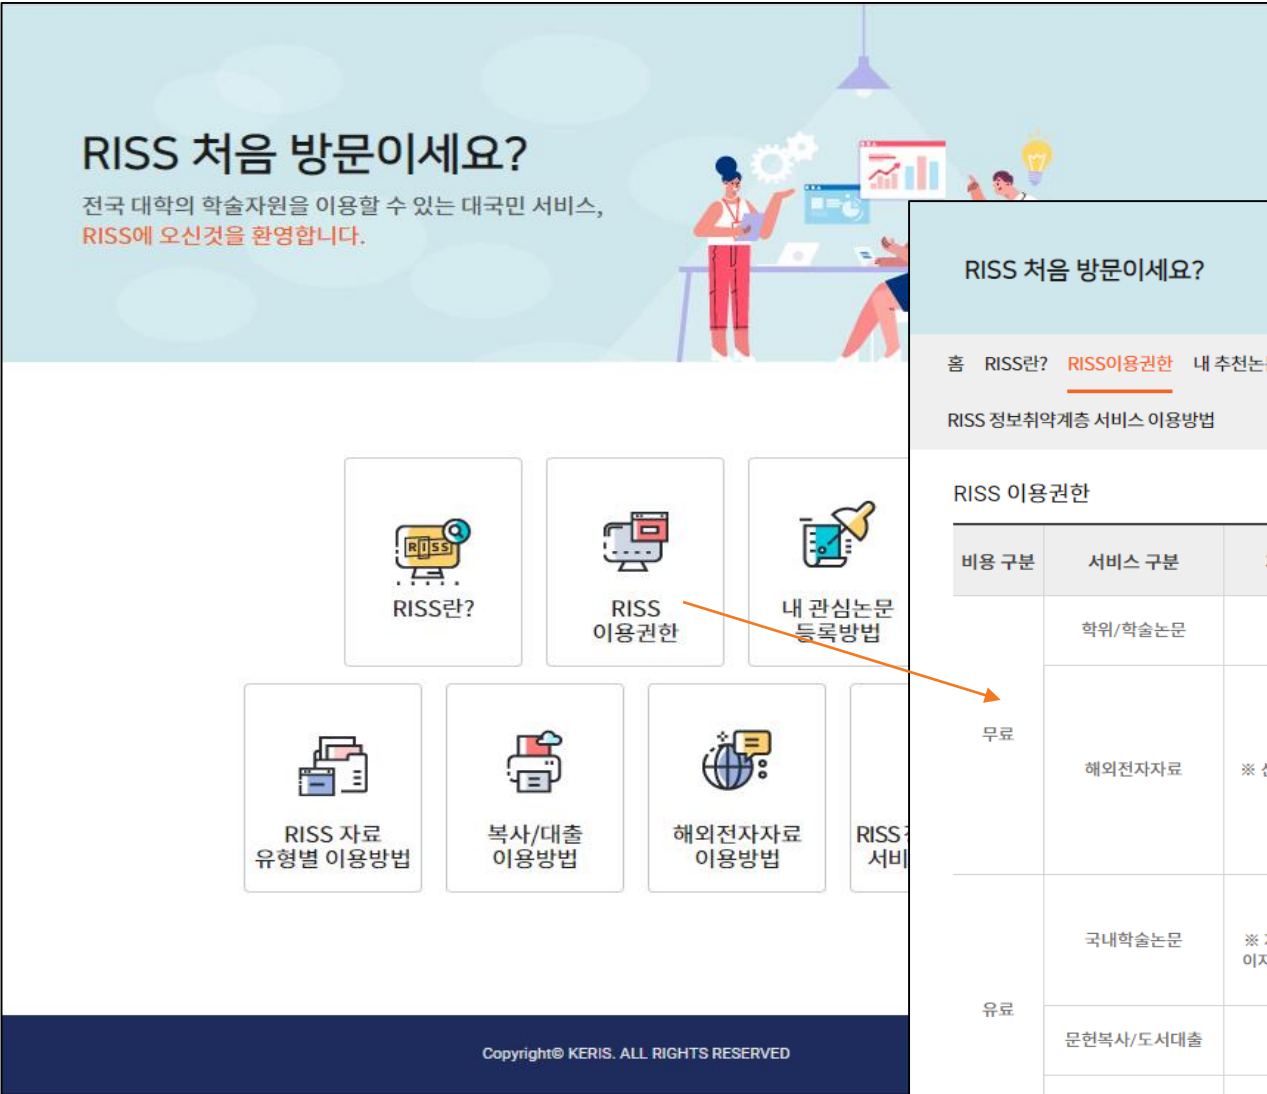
RISS 처음 방문이세요?

전국 대학의 학술자원을 이용할 수 있는 대국민 서비스,
RISS에 오신것을 환영합니다.

RISS

RISS란?

RISS 이용권한

내 관심논문 등록방법

RISS 자료 유형별 이용방법

복사/대출 이용방법

해외전자자료 이용방법

RISS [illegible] 서비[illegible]

Copyright© KERIS. ALL RIGHTS RESERVED

RISS 처음 방문이세요?

홈 RISS란? RISS이용권한 내 추천논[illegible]

RISS 정보취약계층 서비스 이용방법

RISS 이용권한

| 비용 구분 | 서비스 구분 | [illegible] |
|---|---|---|
| 무료 | 학위/학술논문 | |
| | 해외전자자료 | ※ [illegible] |
| 유료 | 국내학술논문 | ※ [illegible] 이자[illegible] |
| | 문헌복사/도서대출 | |